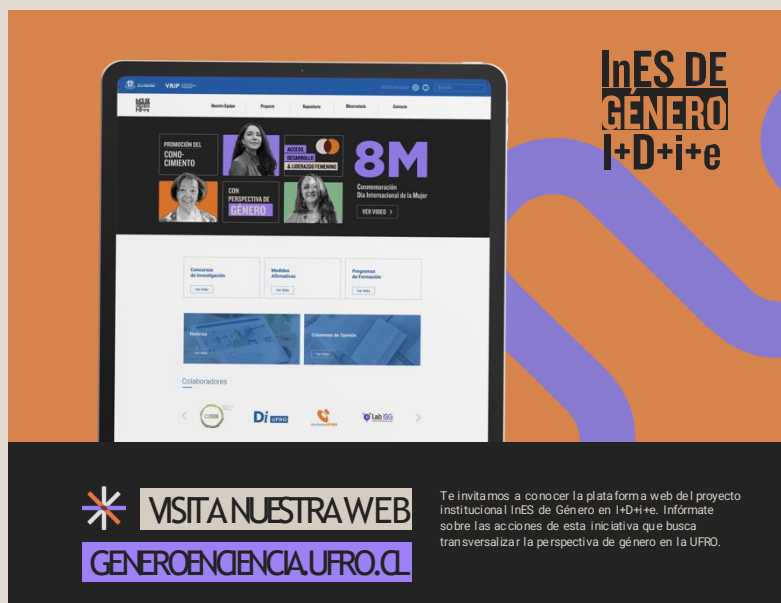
InES DE GÉNERO I+D+i+e

VRIP

Nuestro Equipo Proyecto Repositorio Observatorio Contacto

PROMOCIÓN DEL CONOCIMIENTO

ACCESO DESARROLLO & LIDERAZGO FEMENINO

CON PERSPECTIVA DE GÉNERO

8M

Conmemoración Día Internacional de la Mujer

VER VIDEO

Concursos de Investigación

Medidas Afirmativas

Programas de Formación

Ver Más

Ver Más

Ver Más

Noticias

Columnas de Opinión

Colaboradores

Di UFRO

Lab ISG

VISITA NUESTRA WEB

GENEROENCIENCIA.UFRO.CL

Te invitamos a conocer la plataforma web del proyecto institucional InES de Género en I+D+i+e. Infórmate sobre las acciones de esta iniciativa que busca transversalizar la perspectiva de género en la UFRO.